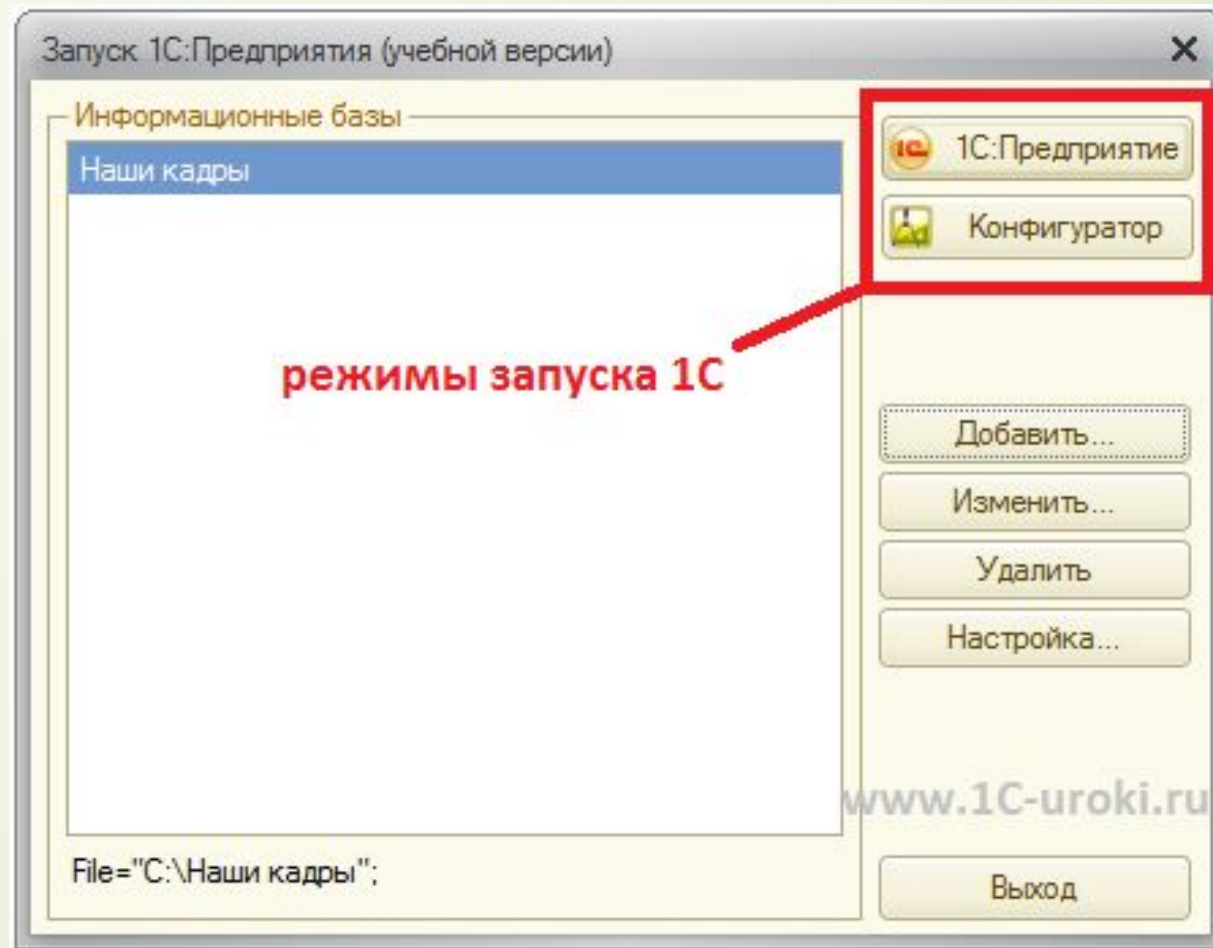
Запуск 1С:Предприятия (учебной версии)
×

Информационные базы

Наши кадры

1С:Предприятие

Конфигуратор

режимы запуска 1С

Добавить...

Изменить...

Удалить

Настройка...

www.1C-uroki.ru

File="C:\Наши кадры";

Выход